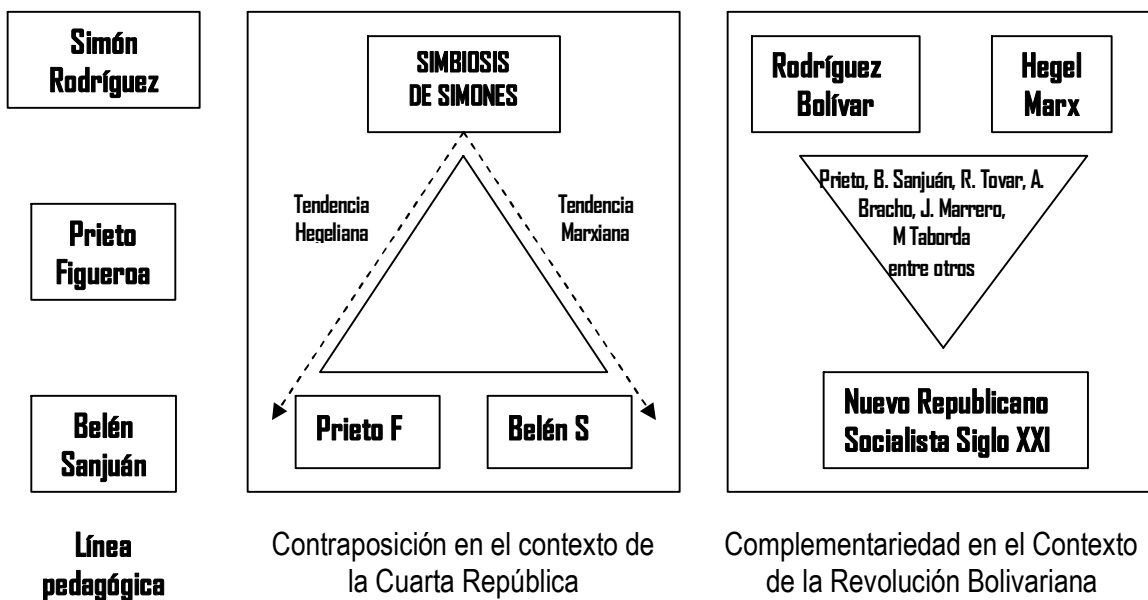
Simón Rodríguez

Prieto Figueroa

Belén Sanjuán

Línea pedagógica

SIMBIOSIS DE SIMONES

Tendencia Hegeliana

Tendencia Marxiana

Prieto F

Belén S

Contraposición en el contexto de la Cuarta República

Rodríguez Bolívar

Hegel Marx

Prieto, B. Sanjuán, R. Tovar, A. Bracho, J. Marrero, M Taborda entre otros

Nuevo Republicano Socialista Siglo XXI

Complementariedad en el Contexto de la Revolución Bolivariana